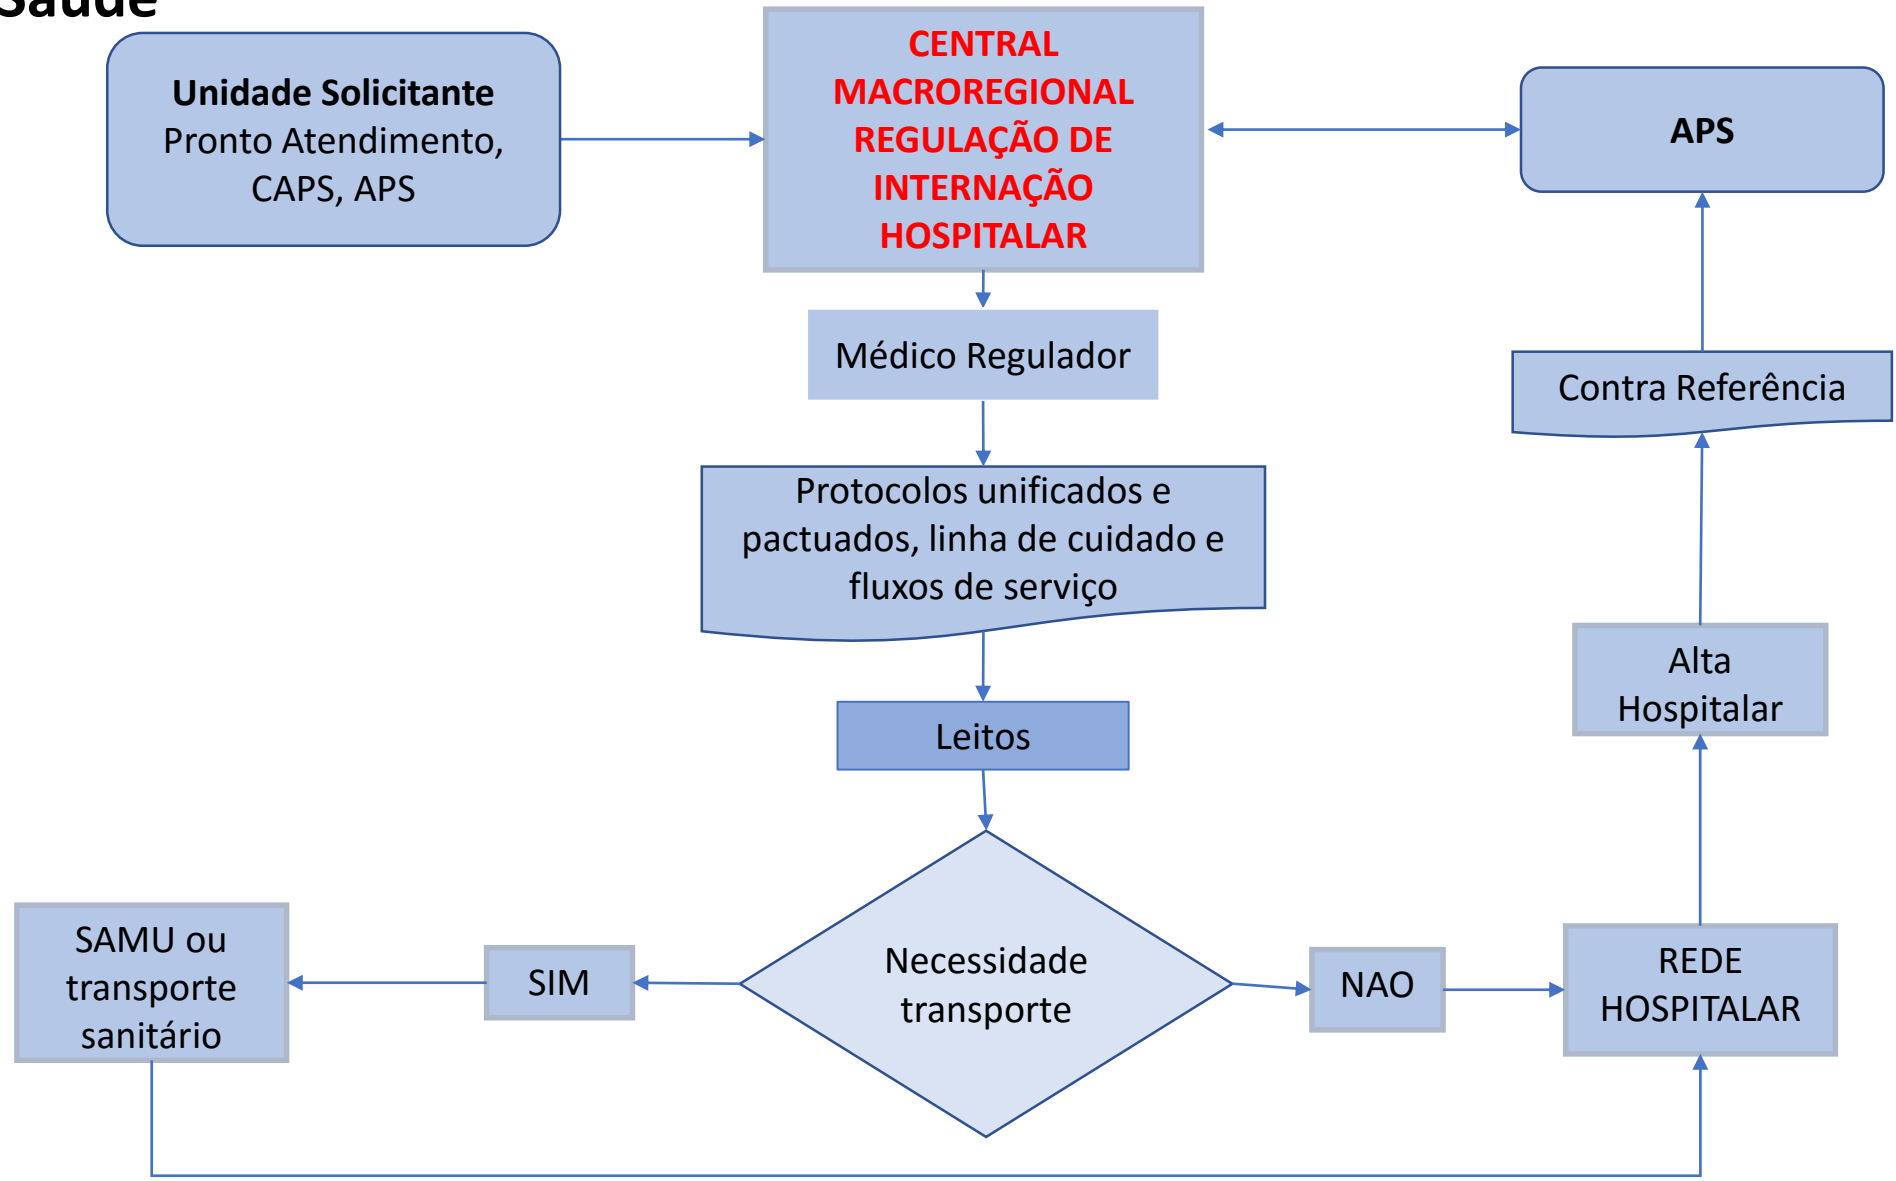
Saúde

**Unidade Solicitante**
Pronto Atendimento, CAPS, APS

CENTRAL MACROREGIONAL REGULAÇÃO DE INTERNAÇÃO HOSPITALAR

APS

Médico Regulador

Contra Referência

Protocolos unificados e pactuados, linha de cuidado e fluxos de serviço

Alta Hospitalar

Leitos

Necessidade transporte

SAMU ou transporte sanitário

SIM

NAO

REDE HOSPITALAR